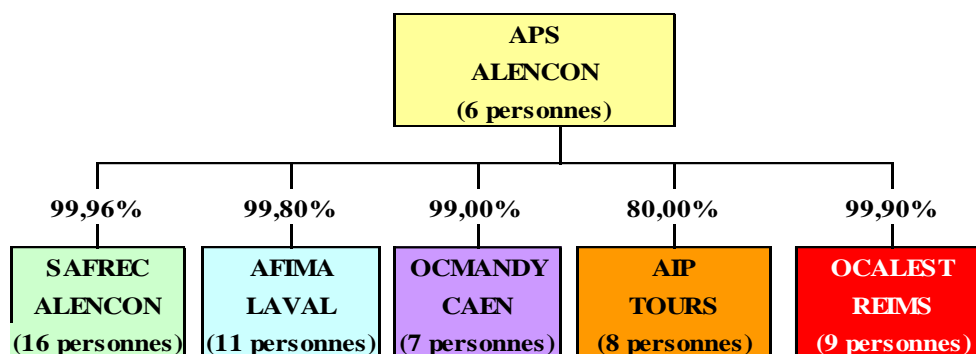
APS
ALENCON
(6 personnes)

99,96%
SAFREC
ALENCON
(16 personnes)

99,80%
AFIMA
LAVAL
(11 personnes)

99,00%
OCMANDY
CAEN
(7 personnes)

80,00%
AIP
TOURS
(8 personnes)

99,90%
OCALEST
REIMS
(9 personnes)